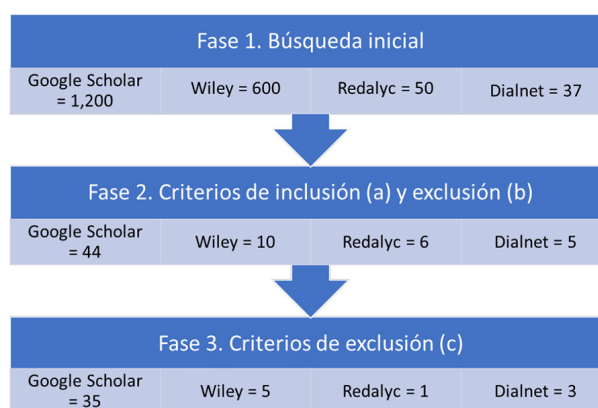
Fase 1. Búsqueda inicial

| Google Scholar = 1,200 | Wiley = 600 | Redalyc = 50 | Dialnet = 37 |
|---|---|---|---|

Fase 2. Criterios de inclusión (a) y exclusión (b)

| Google Scholar = 44 | Wiley = 10 | Redalyc = 6 | Dialnet = 5 |
|---|---|---|---|

Fase 3. Criterios de exclusión (c)

| Google Scholar = 35 | Wiley = 5 | Redalyc = 1 | Dialnet = 3 |
|---|---|---|---|